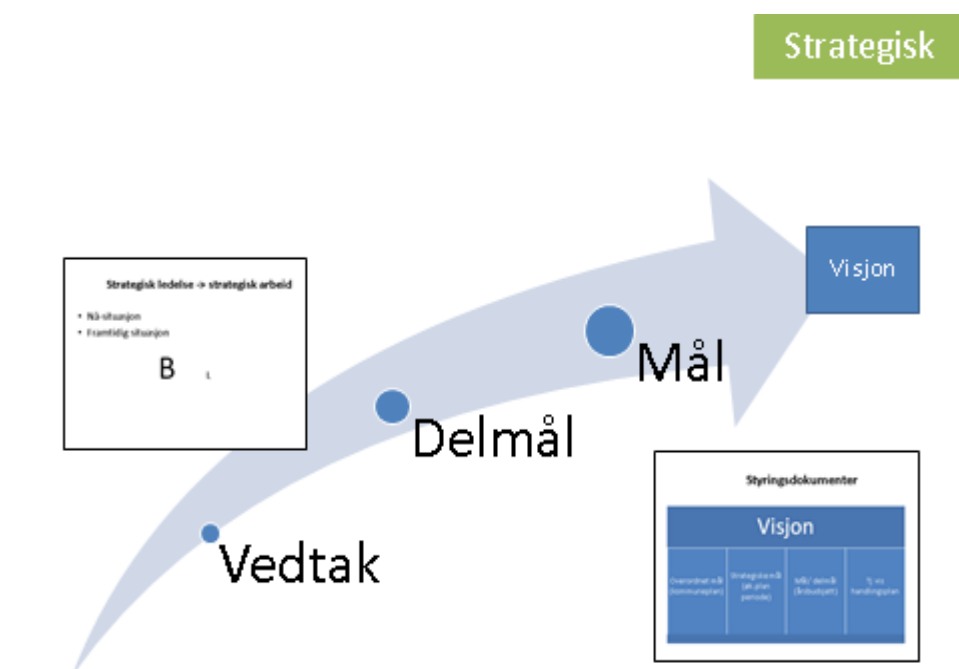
Strategisk

Strategisk ledelse -> strategisk arbeid

- Nå-situasjon
- Framtidig situasjon

B L

Visjon

Mål

Delmål

Vedtak

Styringsdokumenter

Visjon

| Overordnet mål (kommuneplan) | Strategiske mål (øk.plan periode) | Mål/ delmål (årsbudsjett) | Tj.vs handlingsplan |
|---|---|---|---|